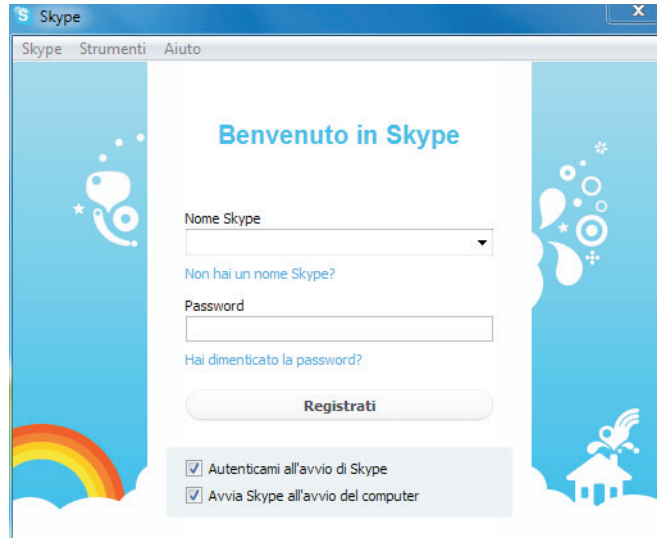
Skype

Skype Strumenti Aiuto

Benvenuto in Skype

Nome Skype

Non hai un nome Skype?

Password

Hai dimenticato la password?

Registrati

Autenticami all'avvio di Skype

Avvia Skype all'avvio del computer